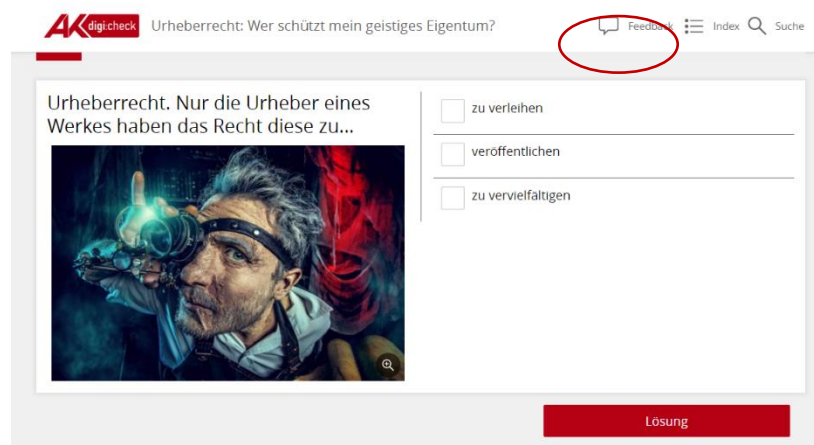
AK digi:check Urheberrecht: Wer schützt mein geistiges Eigentum?

Feedback Index Suche

Urheberrecht. Nur die Urheber eines Werkes haben das Recht diese zu...

zu verleihen

veröffentlichen

zu vervielfältigen

Lösung